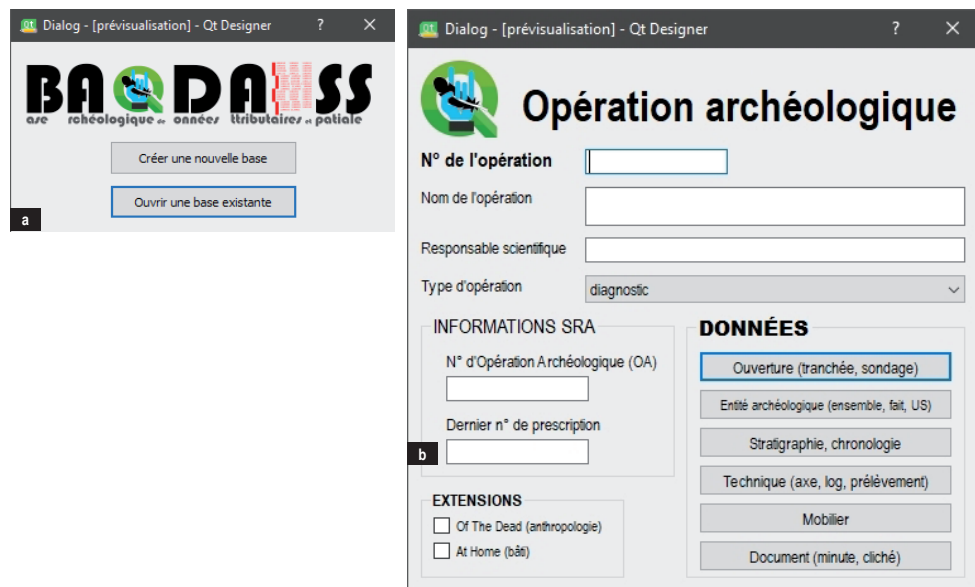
Qt Dialog - [prévisualisation] - Qt Designer ? ✕

BAQDASS
ase rchéologique de onnées ttributaires et patiale

Créer une nouvelle base

Ouvrir une base existante

a

Qt Dialog - [prévisualisation] - Qt Designer ? ✕

Opération archéologique

N° de l'opération

Nom de l'opération

Responsable scientifique

Type d'opération

diagnostic

INFORMATIONS SRA

N° d'Opération Archéologique (OA)

Dernier n° de prescription

b

EXTENSIONS

Of The Dead (anthropologie)

At Home (bâti)

DONNÉES

Ouverture (tranchée, sondage)

Entité archéologique (ensemble, fait, US)

Stratigraphie, chronologie

Technique (axe, log, prélèvement)

Mobilier

Document (minute, cliché)